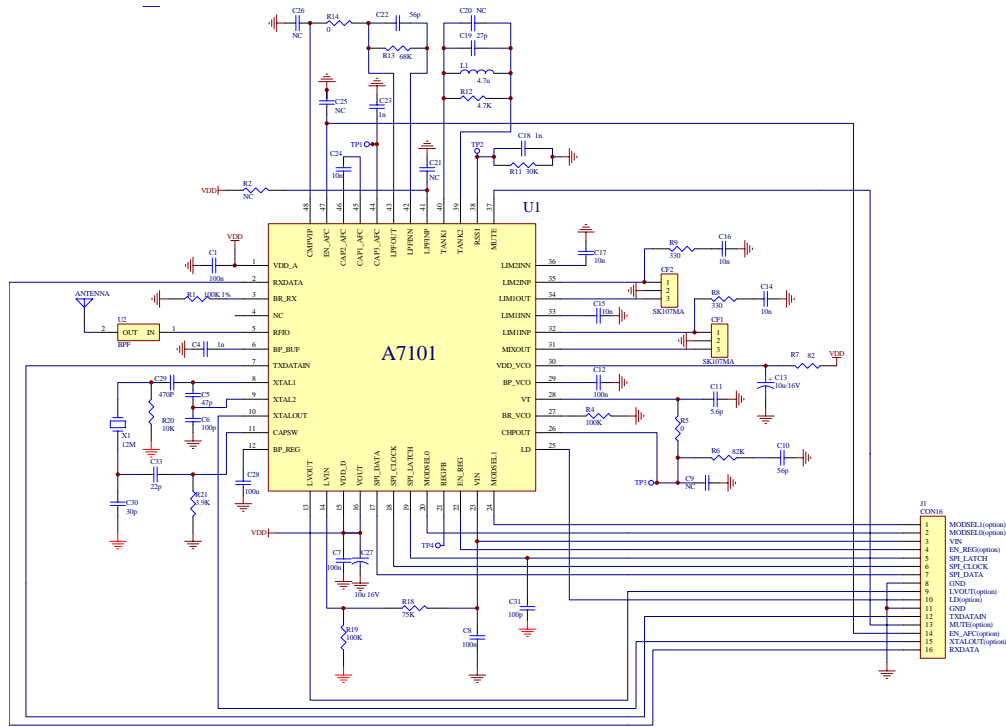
C26
NC
R14
0
C22
56p
C20 NC
C19 27p
R13 68K
L1
4.7u
R12
4.7K
C25
NC
C23
1n
TP1
C18 1n
TP2
R11 30K
C24
10n
C21
NC
VDD
R2
NC
48 47 46 45 44 43 42 41 40 39 38 37
CMPVIP
EN_APC
CAP2_AFC
CAP1_AFC
CAP3_AFC
LPFOUT
LPFINN
LPFINP
TANK1
TANK2
RSSI
MUTE
U1
VDD
C1
100n
1 VDD_A
ANTENNA
2 RXDATA
R1 100K 1%
3 BR_RX
4 NC
U2
2 OUT IN 1
BPF
5 RFIO
C4 1n
6 BP_BUF
7 TXDATAIN
C29
470P
C5
47p
8 XTAL1
9 XTAL2
R20
10K
C6
100p
10 XTALOUT
X1
12M
11 CAPSW
12 BP_REG
C33
22p
C28
100n
R21
3.9K
C30
30p
A7101
36 LIM2INN
C17
10n
35 LIM2INP
R9
330
C16
10n
CF2
1
2
3
SK107MA
34 LIM1OUT
R8
330
C14
10n
33 LIM1INN
C15
10n
CF1
1
2
3
SK107MA
32 LIM1INP
31 MIXOUT
30 VDD_VCO
R7 82
VDD
C13
10u/16V
29 BP_VCO
C12
100n
28 VT
C11
5.6p
27 BR_VCO
R4
100K
R5
0
26 CHPOUT
25 LD
R6 82K
C10
56p
TP3
C9
NC
LVOUT
LVIN
VDD_D
VOUT
SPI_DATA
SPI_CLOCK
SPI_LATCH
MODSEL0
REGFB
EN_REG
VIN
MODSEL1
13 14 15 16 17 18 19 20 21 22 23 24
VDD
TP4
C7
100n
C27
10u 16V
R18
75K
C31
100p
R19
100K
C8
100n
J1
CON16
1 MODSEL1(option)
2 MODSEL0(option)
3 VIN
4 EN_REG(option)
5 SPI_LATCH
6 SPI_CLOCK
7 SPI_DATA
8 GND
9 LVOUT(option)
10 LD(option)
11 GND
12 TXDATAIN
13 MUTE(option)
14 EN_AFC(option)
15 XTALOUT(option)
16 RXDATA